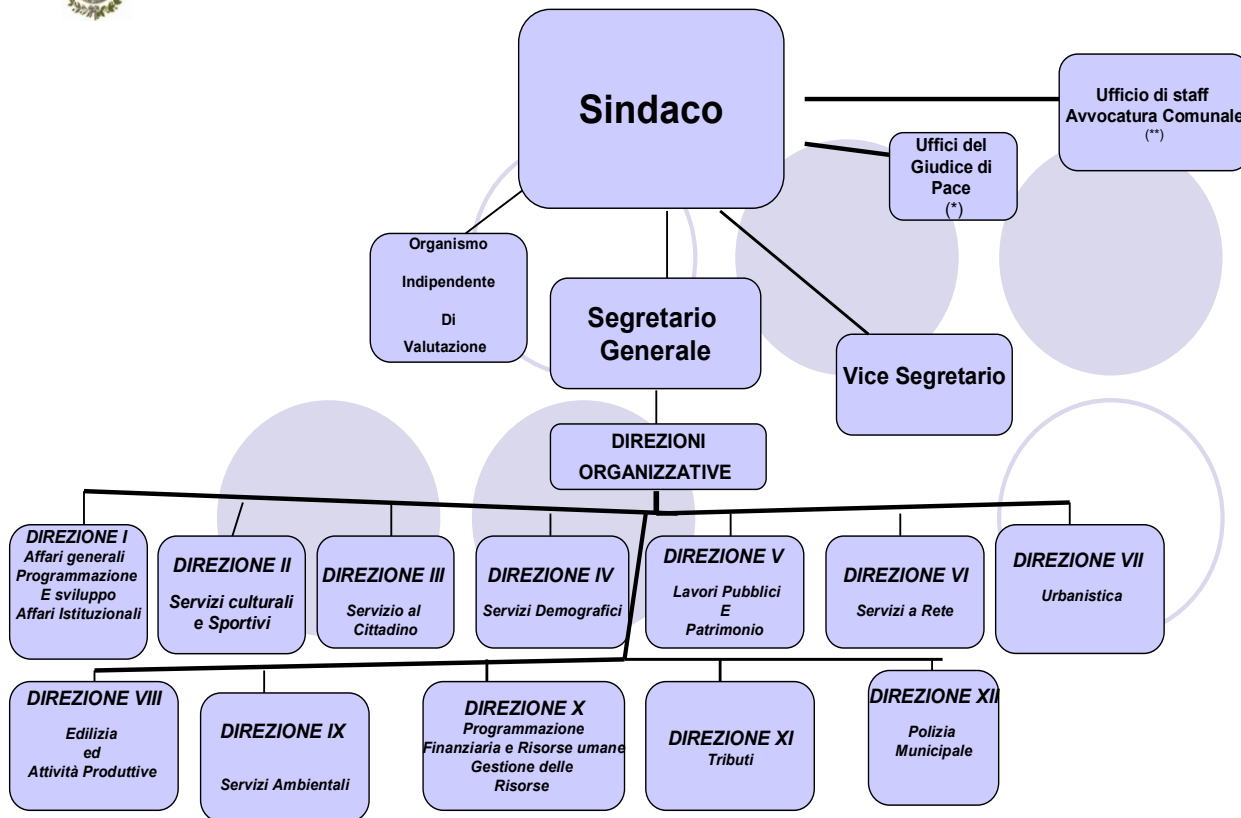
Sindaco

Ufficio di staff
Avvocatura Comunale
(**)

Uffici del Giudice di Pace
(*)

Organismo

Indipendente

Di

Valutazione

Segretario Generale

Vice Segretario

DIREZIONI ORGANIZZATIVE

DIREZIONE I
Affari generali
Programmazione
E sviluppo
Affari Istituzionali

DIREZIONE II
Servizi culturali e Sportivi

DIREZIONE III
Servizio al Cittadino

DIREZIONE IV
Servizi Demografici

DIREZIONE V
Lavori Pubblici
E
Patrimonio

DIREZIONE VI
Servizi a Rete

DIREZIONE VII
Urbanistica

DIREZIONE VIII
Edilizia
ed
Attività Produttive

DIREZIONE IX
Servizi Ambientali

DIREZIONE X
Programmazione
Finanziaria e Risorse umane
Gestione delle
Risorse

DIREZIONE XI
Tributi

DIREZIONE XII
Polizia
Municipale